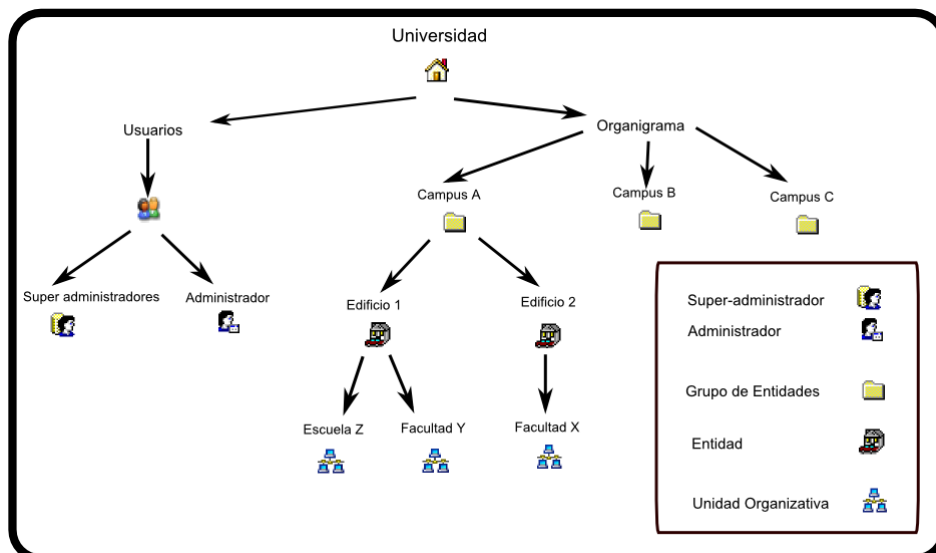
Universidad

Usuarios

Organigrama

Campus A

Campus B

Campus C

Super administradores

Administrador

Edificio 1

Edificio 2

Escuela Z

Facultad Y

Facultad X

Super-administrador

Administrador

Grupo de Entidades

Entidad

Unidad Organizativa